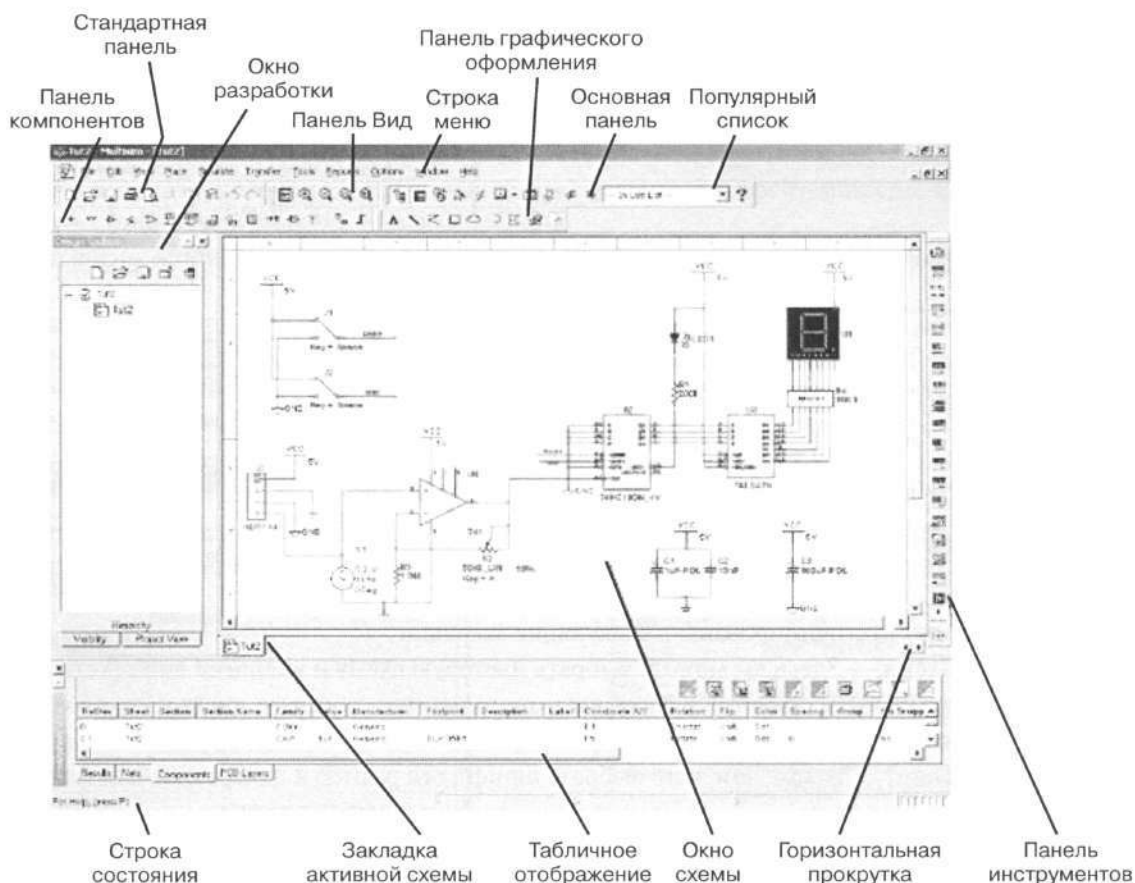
Стандартная панель

Окно разработки

Панель компонентов

Панель графического оформления

Панель Вид

Строка меню

Основная панель

Популярный список

Строка состояния

Закладка активной схемы

Табличное отображение

Окно схемы

Горизонтальная прокрутка

Панель инструментов